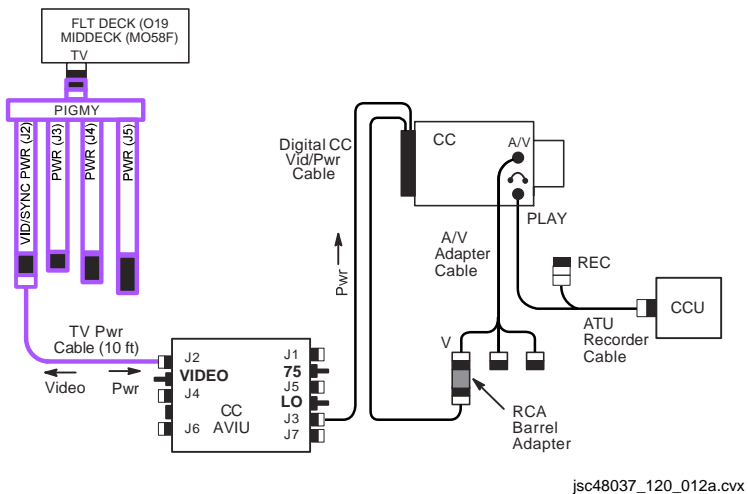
FLT DECK (O19
MIDDECK (MO58F)
TV

PIGMY

VID/SYNC PWR (J2)
PWR (J3)
PWR (J4)
PWR (J5)

TV Pwr
Cable (10 ft)

Video
Pwr

J2
VIDEO
J4
J6
CC
AVIU
J1
75
J5
LO
J3
J7

Digital CC
Vid/Pwr
Cable

Pwr

CC
A/V
PLAY

A/V
Adapter
Cable

V

RCA
Barrel
Adapter

REC

CCU

ATU
Recorder
Cable

jsc48037_120_012a.cvx